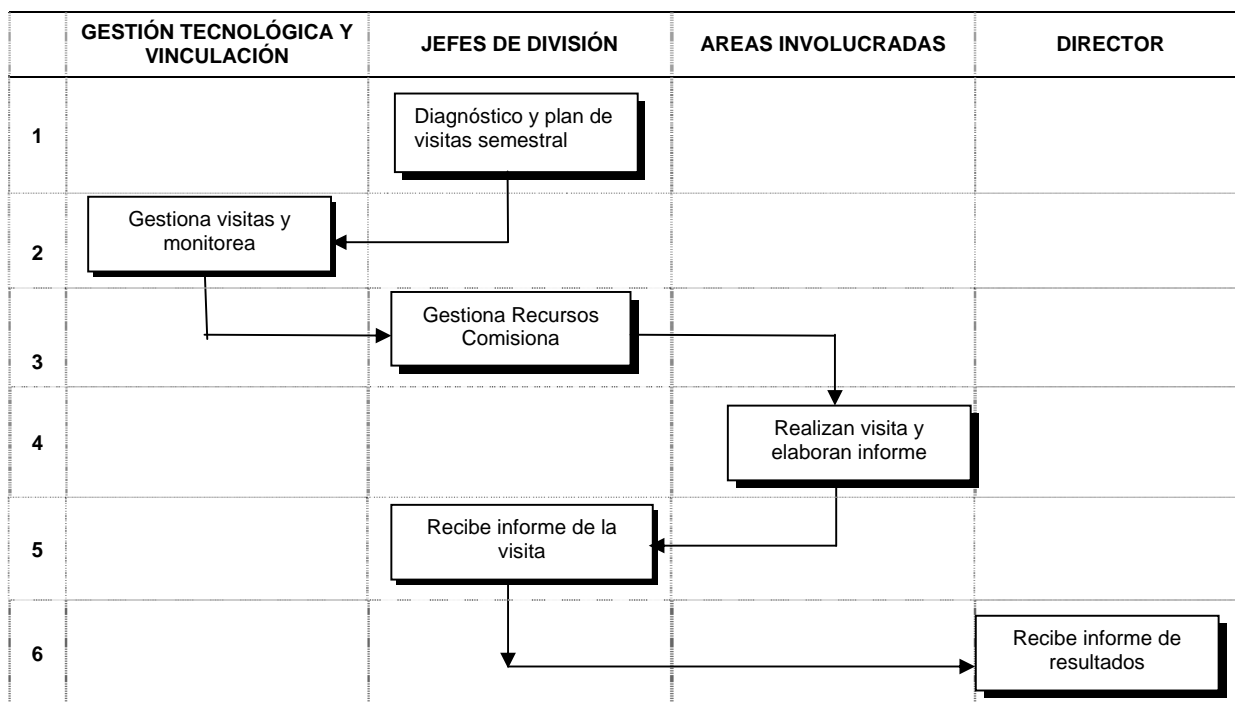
| | GESTIÓN TECNOLÓGICA Y VINCULACIÓN | JEFES DE DIVISIÓN | AREAS INVOLUCRADAS | DIRECTOR |
|---|---|---|---|---|
| 1 | | Diagnóstico y plan de visitas semestral | | |
| 2 | Gestiona visitas y monitorea | | | |
| 3 | | Gestiona Recursos Comisiona | | |
| 4 | | | Realizan visita y elaboran informe | |
| 5 | | Recibe informe de la visita | | |
| 6 | | | | Recibe informe de resultados |